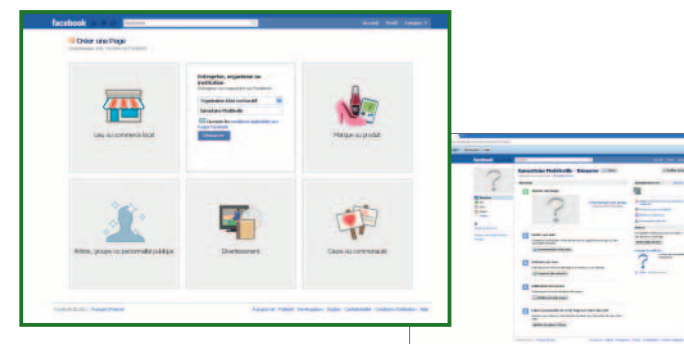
facebook

Accueil Profil Compte

Créer une Page

Lieu ou commerce local

Entreprise, organisme ou institution

Organisation à but non lucratif

Sanseferre Multitraille

Démarrer

Marque ou produit

Artiste, groupe ou personnalité publique

Divertissement

Cause ou communauté

facebook

Sanseferre Multitraille · Démarrer